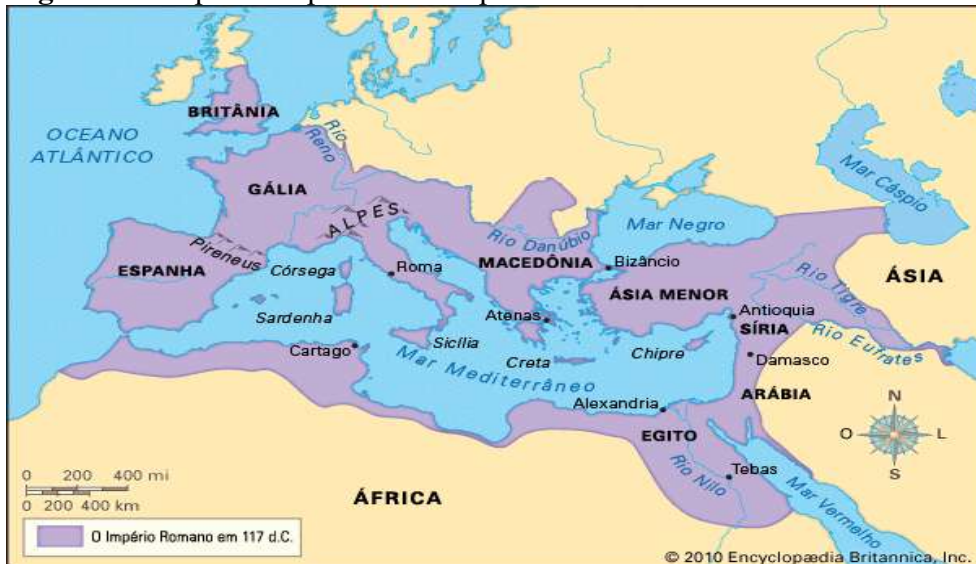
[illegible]

BRITÂNIA
OCEANO ATLÂNTICO
Rio Reno
GÁLIA
ALPES
Pireneus
ESPANHA
Córsega
Roma
Sardenha
Cartago
Sicília
Rio Danúbio
MACEDÔNIA
Atenas
Creta
Mar Mediterrâneo
Mar Negro
Bizâncio
ÁSIA MENOR
Chipre
Antioquia
SÍRIA
Damasco
Mar Cáspio
Rio Tigre
Rio Eufrates
ÁSIA
ARÁBIA
Alexandria
EGITO
Rio Nilo
Tebas
Mar Vermelho
ÁFRICA
N
O
L
S
0 200 400 mi
0 200 400 km
O Império Romano em 117 d.C.
© 2010 Encyclopædia Britannica, Inc.